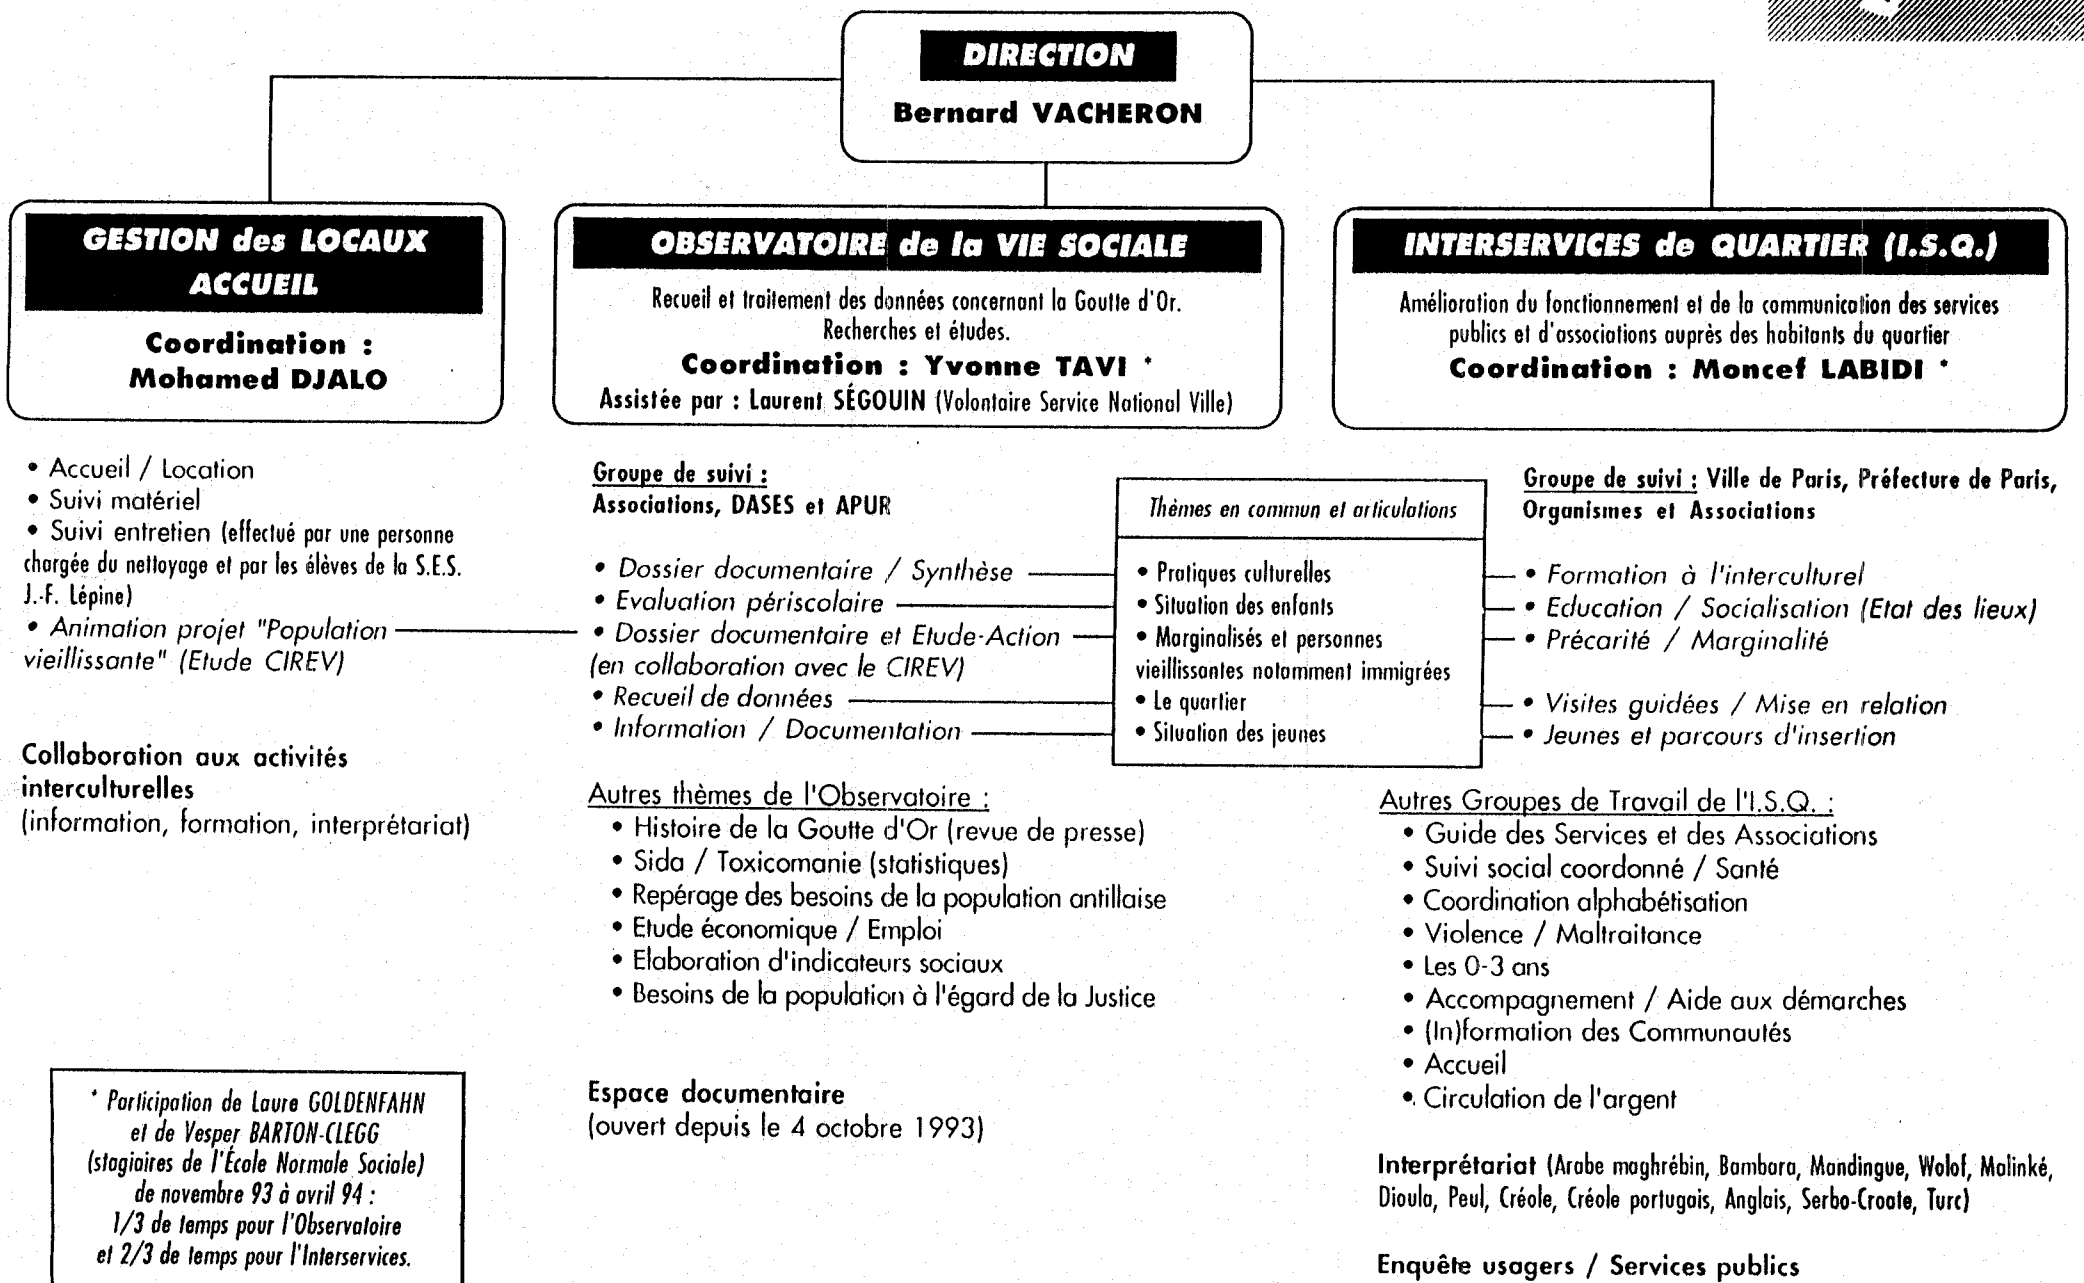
DIRECTION
Bernard VACHERON

GESTION des LOCAUX
ACCUEIL
Coordination :
Mohamed DJALO

OBSERVATOIRE de la VIE SOCIALE
Recueil et traitement des données concernant la Goutte d'Or.
Recherches et études.
Coordination : Yvonne TAVI *
Assistée par : Laurent SÉGOUIN (Volontaire Service National Ville)

INTERSERVICES de QUARTIER (I.S.Q.)
Amélioration du fonctionnement et de la communication des services publics et d'associations auprès des habitants du quartier
Coordination : Moncef LABIDI *

• Accueil / Location
• Suivi matériel
• Suivi entretien (effectué par une personne chargée du nettoyage et par les élèves de la S.E.S. J.-F. Lépine)
• Animation projet "Population vieillissante" (Etude CIREV)

Collaboration aux activités interculturelles
(information, formation, interprétariat)

Groupe de suivi :
Associations, DASES et APUR

• Dossier documentaire / Synthèse
• Evaluation périscolaire
• Dossier documentaire et Etude-Action (en collaboration avec le CIREV)
• Recueil de données
• Information / Documentation

Thèmes en commun et articulations
• Pratiques culturelles
• Situation des enfants
• Marginalisés et personnes vieillissantes notamment immigrées
• Le quartier
• Situation des jeunes

Groupe de suivi : Ville de Paris, Préfecture de Paris, Organismes et Associations

• Formation à l'interculturel
• Education / Socialisation (Etat des lieux)
• Précarité / Marginalité
• Visites guidées / Mise en relation
• Jeunes et parcours d'insertion

Autres thèmes de l'Observatoire :
• Histoire de la Goutte d'Or (revue de presse)
• Sida / Toxicomanie (statistiques)
• Repérage des besoins de la population antillaise
• Etude économique / Emploi
• Elaboration d'indicateurs sociaux
• Besoins de la population à l'égard de la Justice

Espace documentaire
(ouvert depuis le 4 octobre 1993)

Autres Groupes de Travail de l'I.S.Q. :
• Guide des Services et des Associations
• Suivi social coordonné / Santé
• Coordination alphabétisation
• Violence / Maltraitance
• Les 0-3 ans
• Accompagnement / Aide aux démarches
• (In)formation des Communautés
• Accueil
• Circulation de l'argent

Interprétariat (Arabe maghrébin, Bambara, Mandingue, Wolof, Malinké, Dioula, Peul, Créole, Créole portugais, Anglais, Serbo-Croate, Turc)

Enquête usagers / Services publics

* Participation de Laure GOLDENFAHN et de Vesper BARTON-CLEGG (stagiaires de l'École Normale Sociale) de novembre 93 à avril 94 : 1/3 de temps pour l'Observatoire et 2/3 de temps pour l'Interservices.